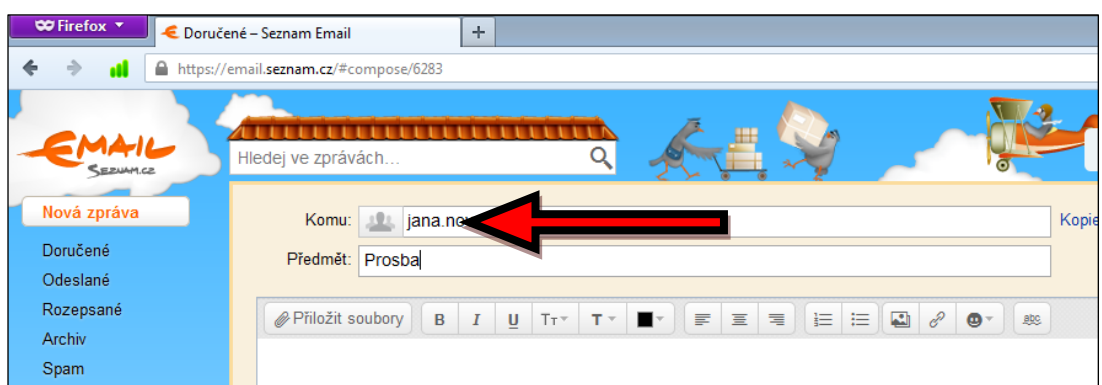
Firefox
Doručené – Seznam Email
+
https://email.seznam.cz/#compose/6283

EMAIL
SEZNAM.CZ
Hledej ve zprávách...

Nová zpráva
Doručené
Odeslané
Rozepsané
Archiv
Spam

Komu: jana.nov
Kopie
Předmět: Prosba

Přiložit soubory
B I U TT T
abc